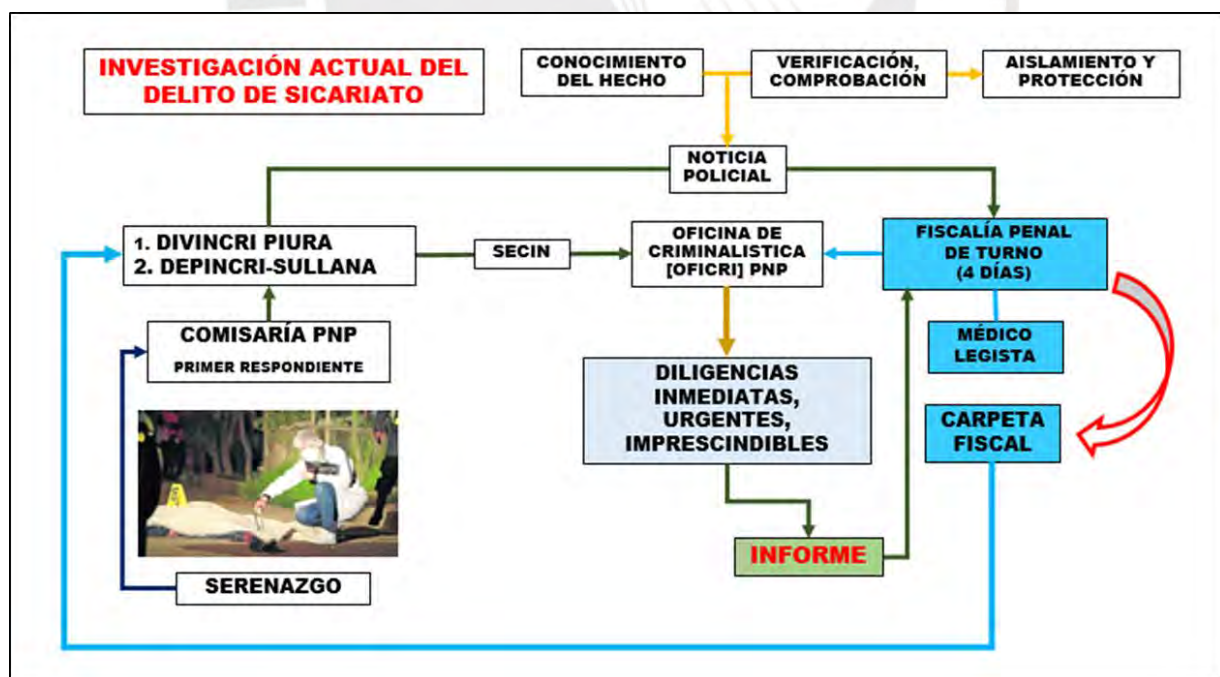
INVESTIGACIÓN ACTUAL DEL DELITO DE SICARIATO

CONOCIMIENTO DEL HECHO

VERIFICACIÓN, COMPROBACIÓN

AISLAMIENTO Y PROTECCIÓN

NOTICIA POLICIAL

1. DIVINCRI PIURA
2. DEPINCRI-SULLANA

SECIN

OFICINA DE CRIMINALISTICA [OFICRI] PNP

FISCALÍA PENAL DE TURNO (4 DÍAS)

COMISARÍA PNP
PRIMER RESPONDIENTE

MÉDICO LEGISTA

DILIGENCIAS INMEDIATAS, URGENTES, IMPRESCINDIBLES

CARPETA FISCAL

INFORME

SERENAZGO